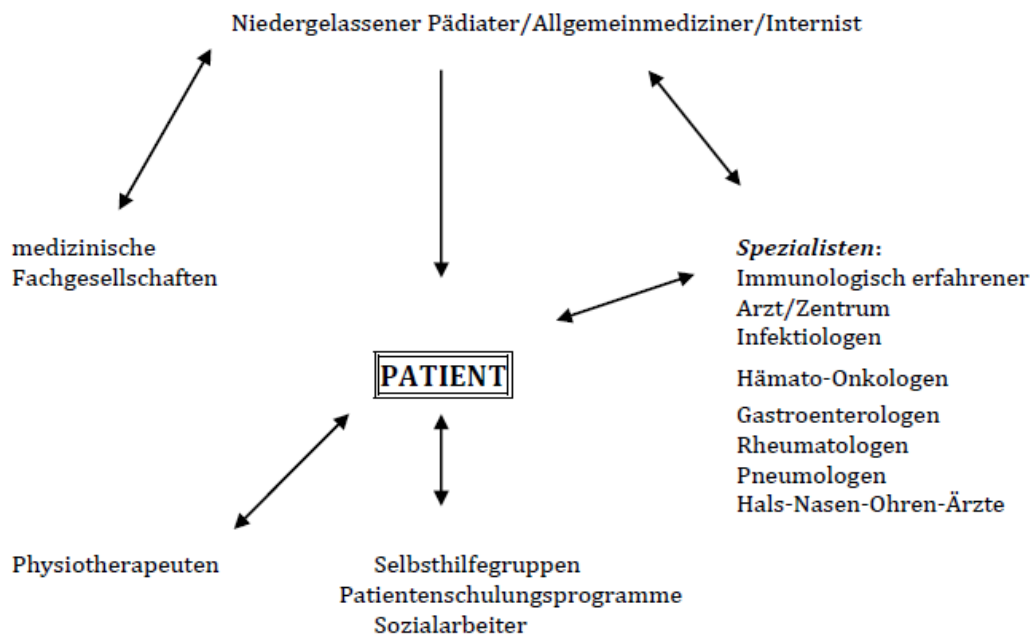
Niedergelassener Pädiater/Allgemeinmediziner/Internist

medizinische Fachgesellschaften

*Spezialisten*:
Immunologisch erfahrener Arzt/Zentrum
Infektiologen
Hämato-Onkologen
Gastroenterologen
Rheumatologen
Pneumologen
Hals-Nasen-Ohren-Ärzte

PATIENT

Physiotherapeuten

Selbsthilfegruppen
Patientenschulungsprogramme
Sozialarbeiter